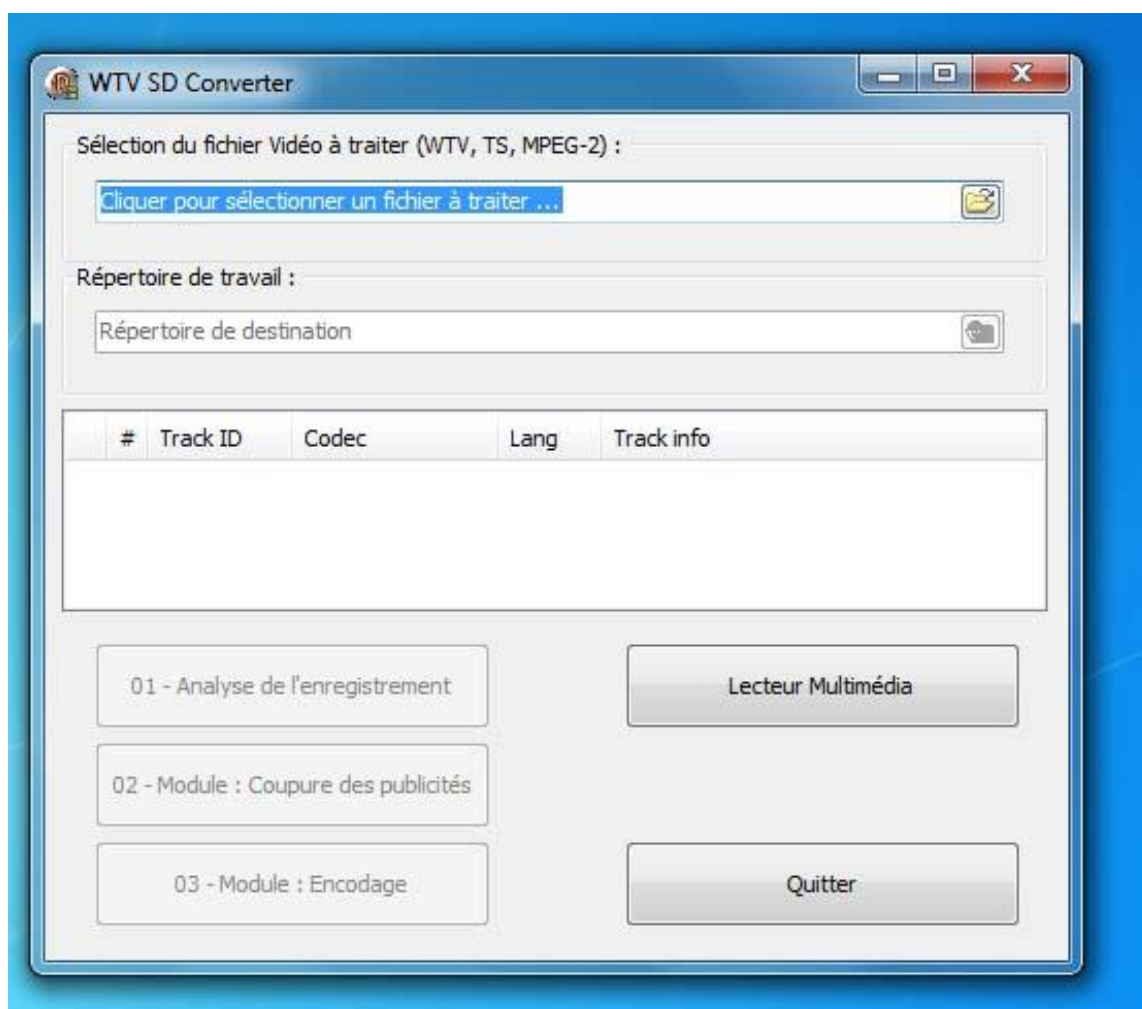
WTV SD Converter

Sélection du fichier Vidéo à traiter (WTV, TS, MPEG-2) :

Cliquer pour sélectionner un fichier à traiter ...

Répertoire de travail :

Répertoire de destination

| # | Track ID | Codec | Lang | Track info |
|---|---|---|---|---|

01 - Analyse de l'enregistrement

Lecteur Multimédia

02 - Module : Coupure des publicités

03 - Module : Encodage

Quitter